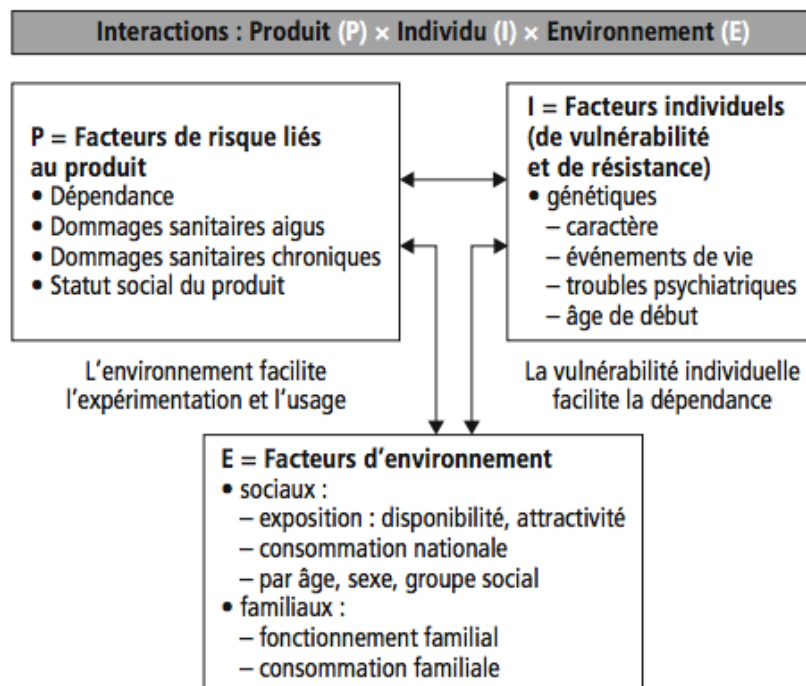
Interactions : Produit (P) × Individu (I) × Environnement (E)

P = Facteurs de risque liés au produit
• Dépendance
• Dommages sanitaires aigus
• Dommages sanitaires chroniques
• Statut social du produit

I = Facteurs individuels (de vulnérabilité et de résistance)
• génétiques
– caractère
– événements de vie
– troubles psychiatriques
– âge de début

L'environnement facilite l'expérimentation et l'usage

La vulnérabilité individuelle facilite la dépendance

E = Facteurs d'environnement
• sociaux :
– exposition : disponibilité, attractivité
– consommation nationale
– par âge, sexe, groupe social
• familiaux :
– fonctionnement familial
– consommation familiale